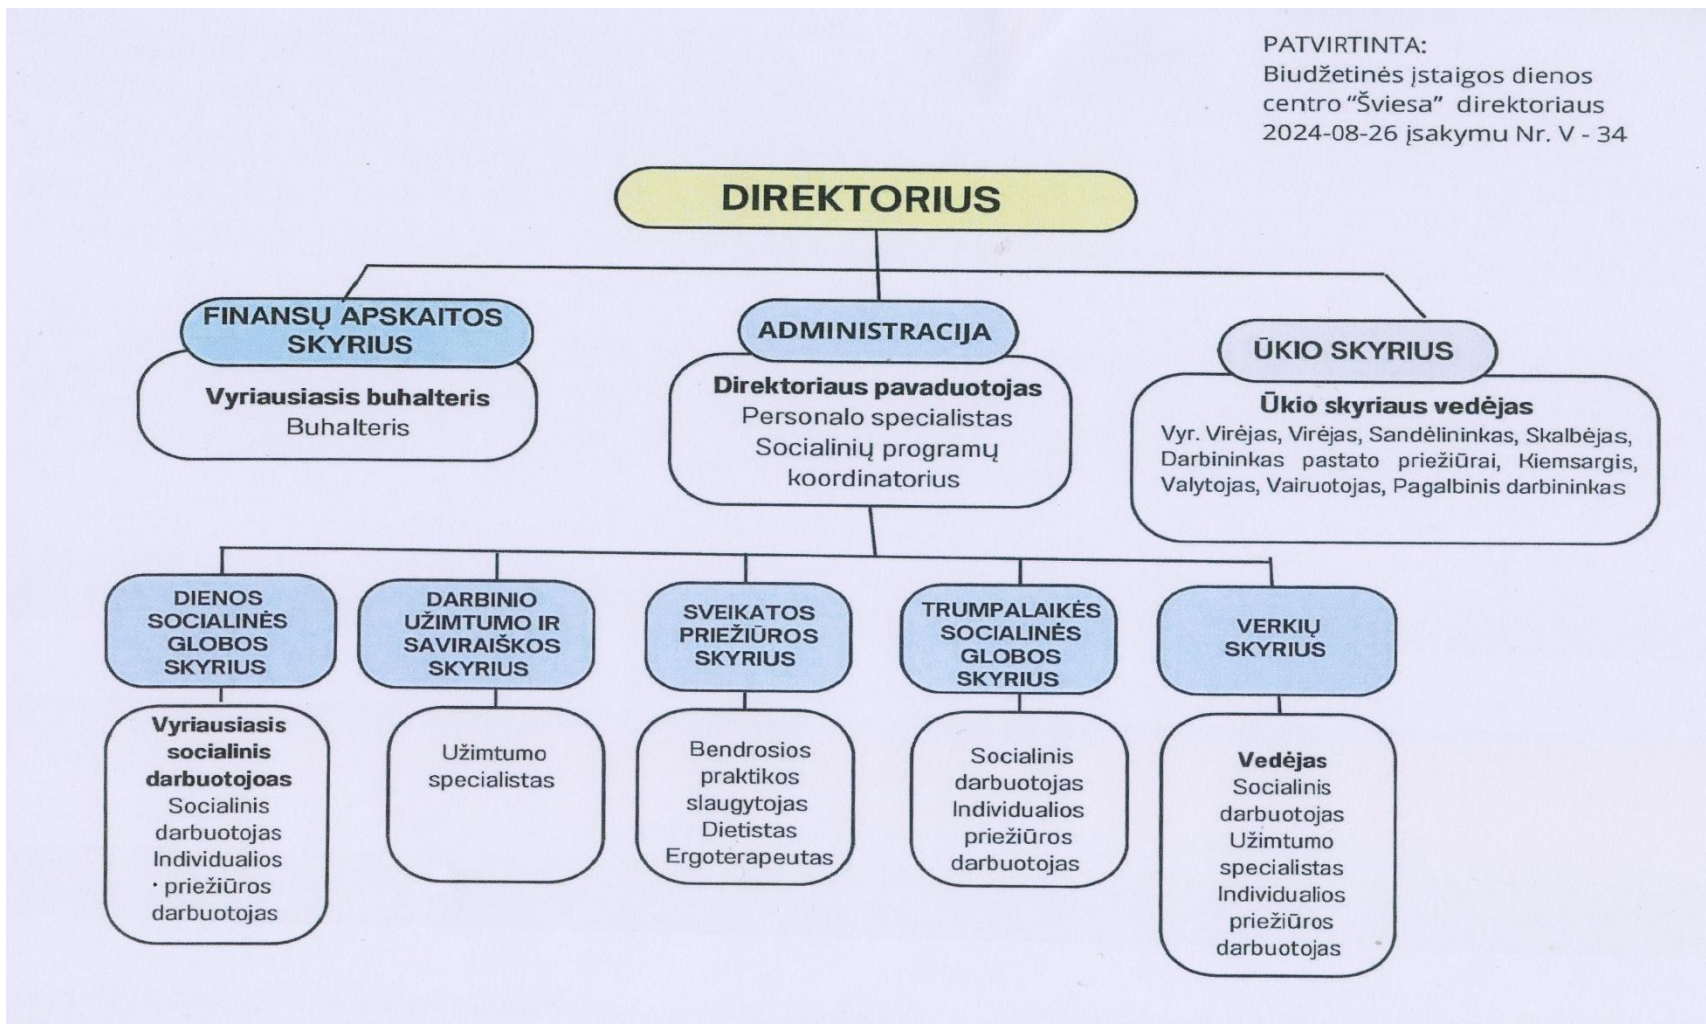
PATVIRTINTA:
Biudžetinės įstaigos dienos centro "Šviesa" direktoriaus 2024-08-26 įsakymu Nr. V - 34

DIREKTORIUS

FINANSŲ APSKAITOS SKYRIUS

Vyriausiasis buhalteris
Buhalteris

ADMINISTRACIJA

Direktoriaus pavaduotojas
Personalo specialistas
Socialinių programų koordinatorius

ŪKIO SKYRIUS

Ūkio skyriaus vedėjas
Vyr. Virėjas, Virėjas, Sandėlininkas, Skalbėjas, Darbininkas pastato priežiūrai, Kiemsargis, Valytojas, Vairuotojas, Pagalbinis darbininkas

DIENOS SOCIALINĖS GLOBOS SKYRIUS

Vyriausiasis socialinis darbuotojoas
Socialinis darbuotojas
Individualios priežiūros darbuotojas

DARBINIO UŽIMTUMO IR SAVIRAIŠKOS SKYRIUS

Užimtumo specialistas

SVEIKATOS PRIEŽIŪROS SKYRIUS

Bendrosios praktikos slaugytojas
Dietistas
Ergoterapeutas

TRUMPALAIKĖS SOCIALINĖS GLOBOS SKYRIUS

Socialinis darbuotojas
Individualios priežiūros darbuotojas

VERKIŲ SKYRIUS

Vedėjas
Socialinis darbuotojas
Užimtumo specialistas
Individualios priežiūros darbuotojas